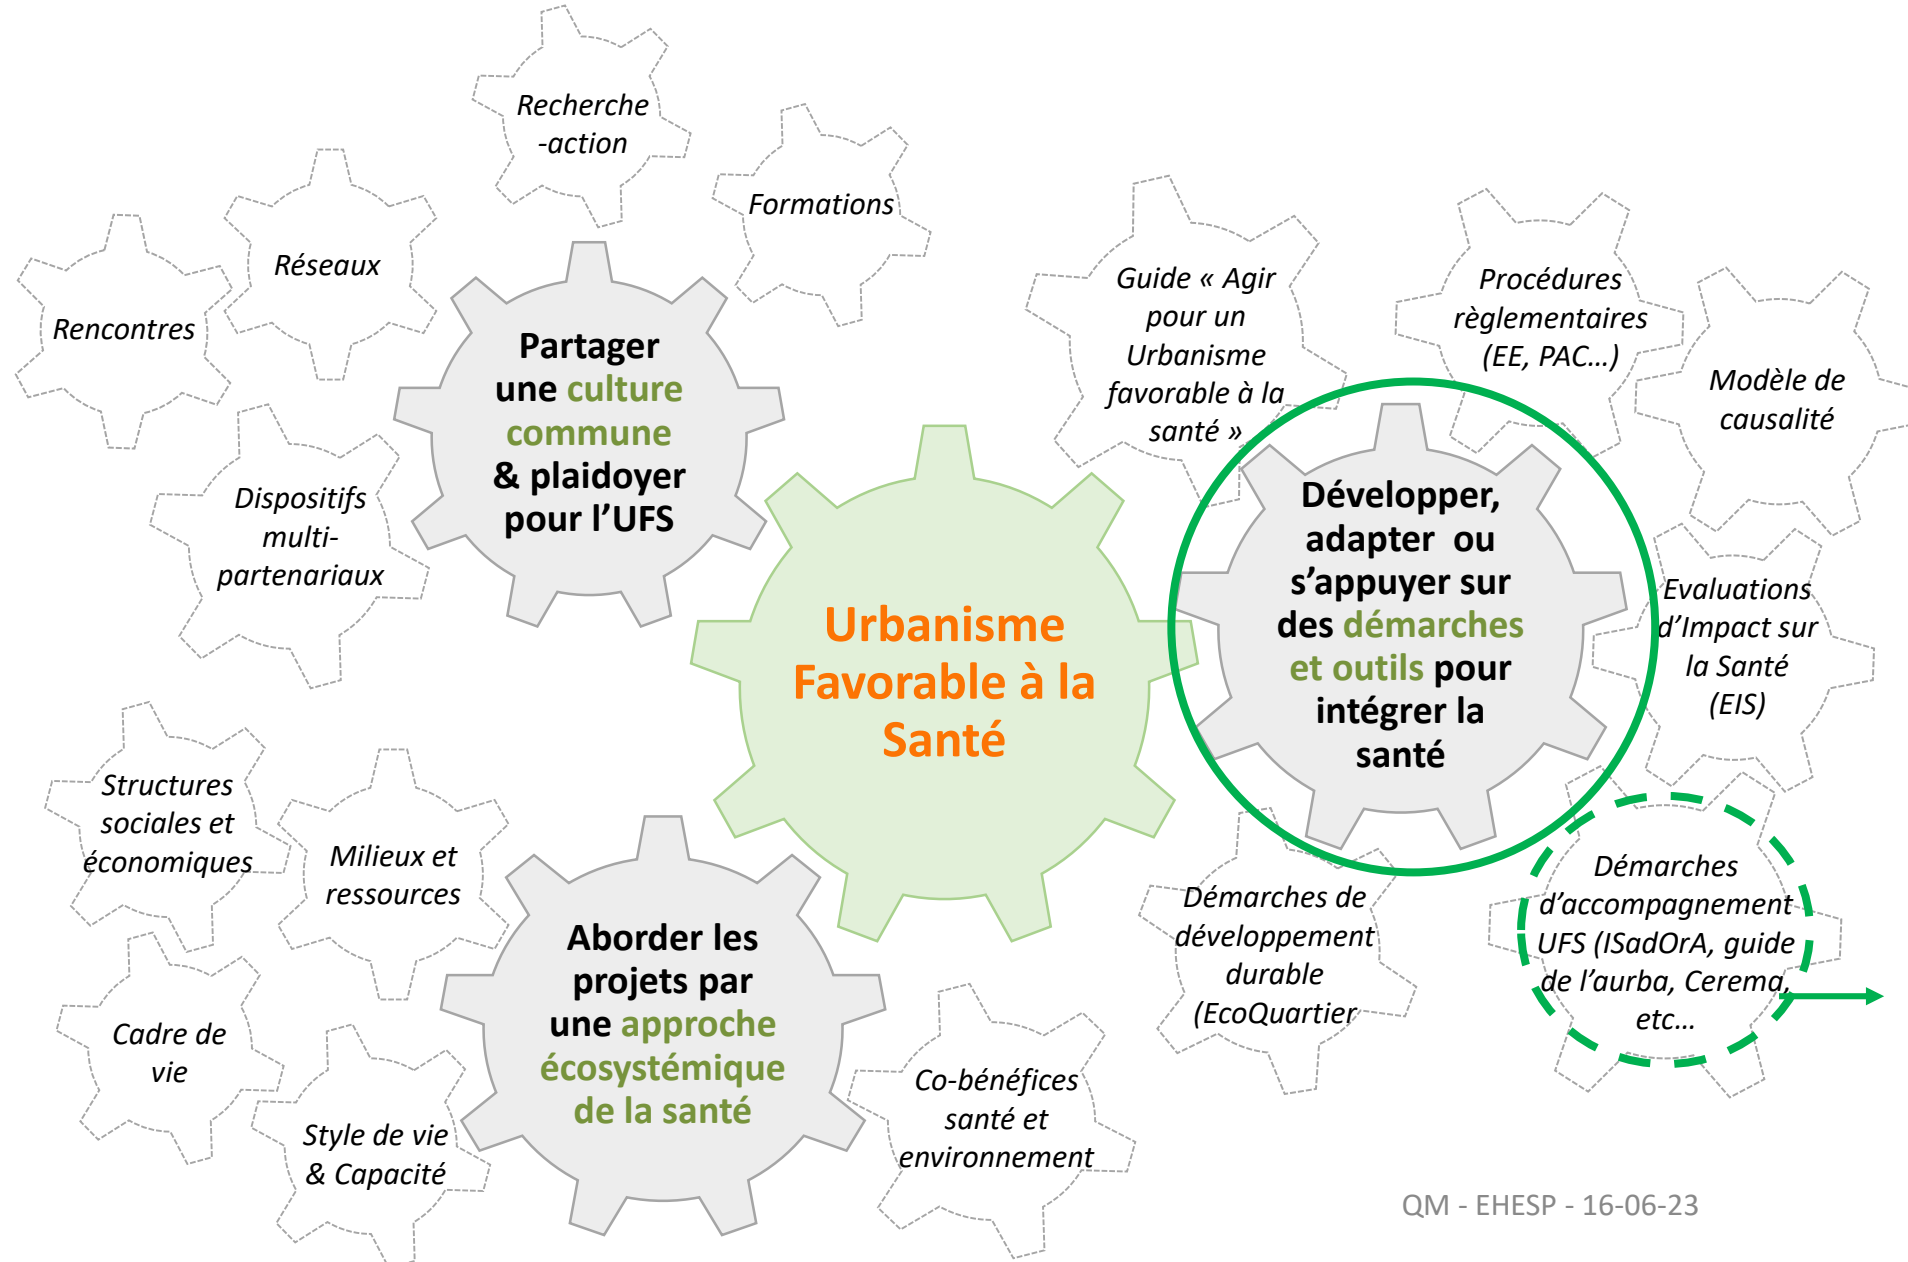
Recherche -action

Formations

Réseaux

Rencontres

Partager une culture commune & plaidoyer pour l'UFS

Dispositifs multi-partenariaux

Guide « Agir pour un Urbanisme favorable à la santé »

Procédures règlementaires (EE, PAC…)

Modèle de causalité

Urbanisme Favorable à la Santé

Développer, adapter ou s'appuyer sur des démarches et outils pour intégrer la santé

Evaluations d'Impact sur la Santé (EIS)

Structures sociales et économiques

Milieux et ressources

Aborder les projets par une approche écosystémique de la santé

Démarches de développement durable (EcoQuartier

Démarches d'accompagnement UFS (ISadOrA, guide de l'aurba, Cerema, etc…

Cadre de vie

Style de vie & Capacité

Co-bénéfices santé et environnement

QM - EHESP - 16-06-23